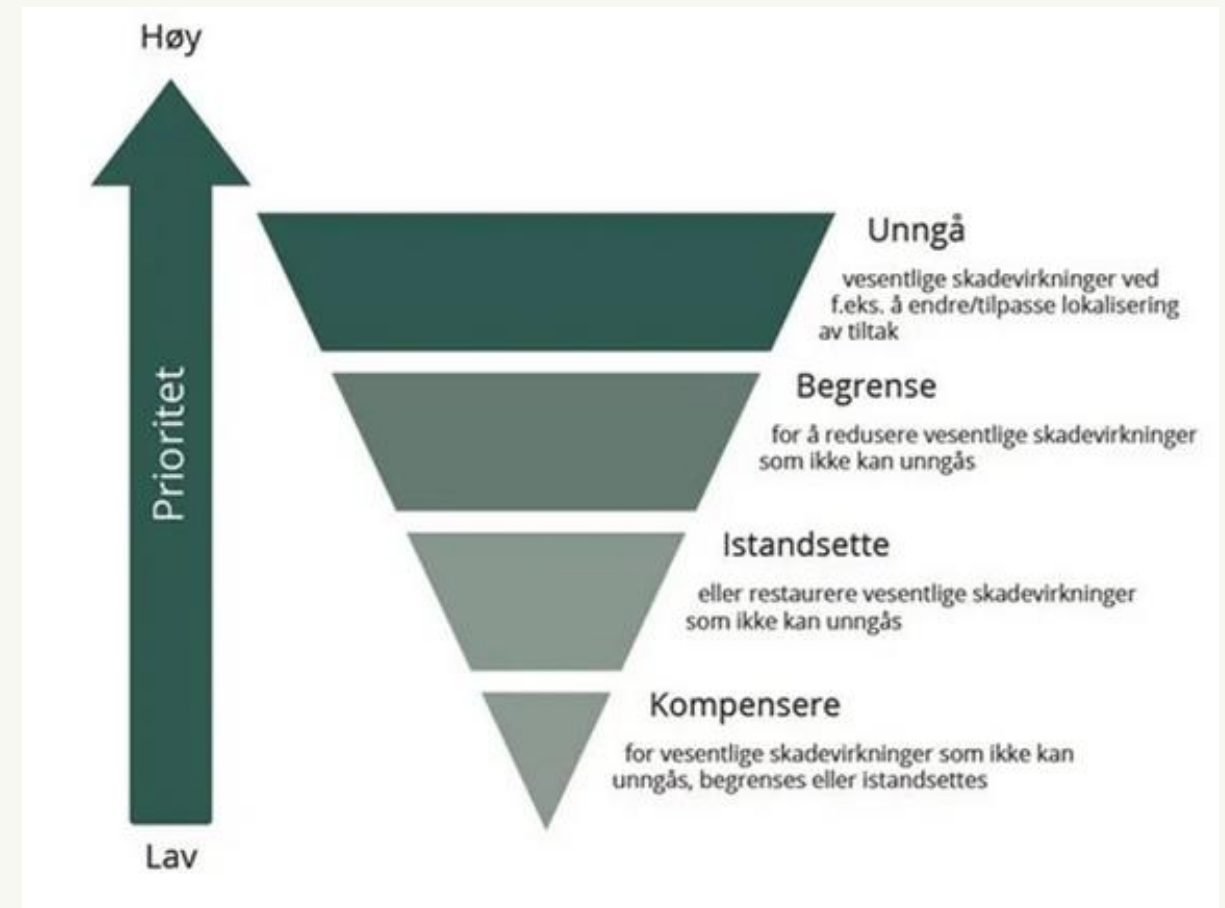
Høy

Prioritet

Lav

Unngå

vesentlige skadevirkninger ved f.eks. å endre/tilpasse lokalisering av tiltak

Begrense

for å redusere vesentlige skadevirkninger som ikke kan unngås

Istandsette

eller restaurere vesentlige skadevirkninger som ikke kan unngås

Kompensere

for vesentlige skadevirkninger som ikke kan unngås, begrenses eller istandsettes